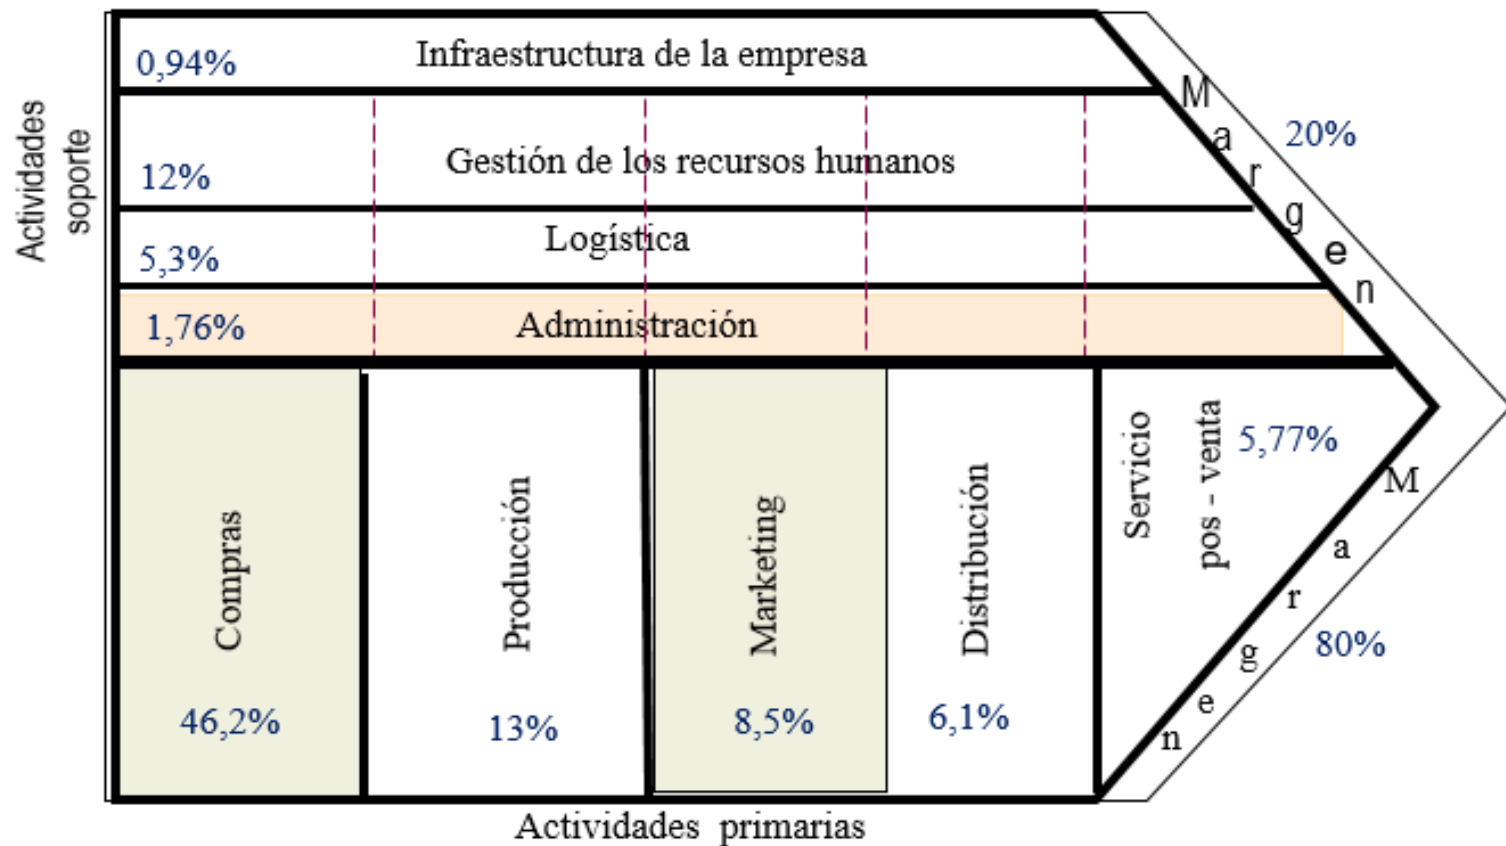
Actividades soporte

0,94% Infraestructura de la empresa

12% Gestión de los recursos humanos

5,3% Logística

1,76% Administración

Margen 20%

Compras 46,2%

Producción 13%

Marketing 8,5%

Distribución 6,1%

Servicio pos - venta 5,77%

Margen 80%

Actividades primarias